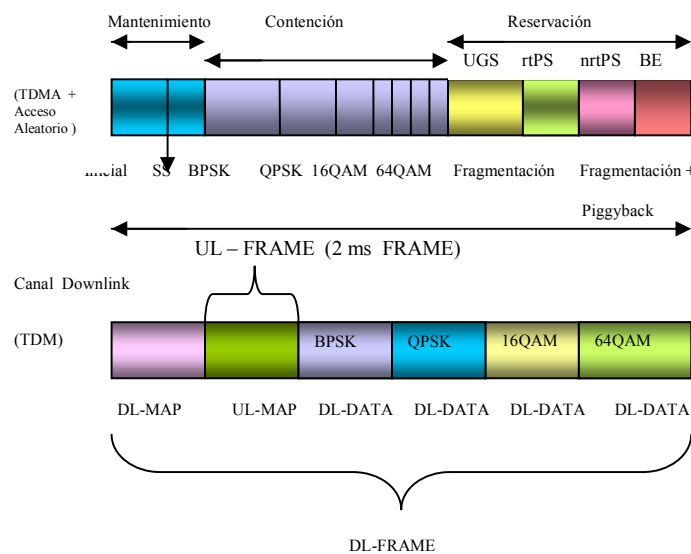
Mantenimiento

Contención

Reservación

UGS rtPS nrtPS BE

(TDMA + Acceso Aleatorio )

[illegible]icial SS BPSK QPSK 16QAM 64QAM Fragmentación Fragmentación +

Piggyback

UL – FRAME (2 ms FRAME)

Canal Downlink

(TDM)

BPSK QPSK 16QAM 64QAM

DL-MAP UL-MAP DL-DATA DL-DATA DL-DATA DL-DATA

DL-FRAME